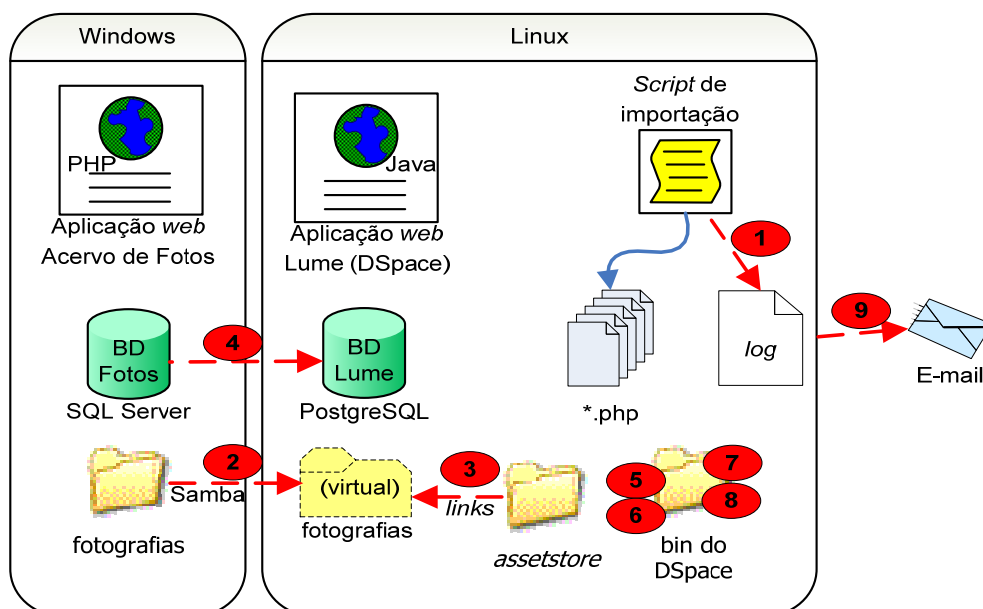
Windows

Linux

PHP

Aplicação *web* Acervo de Fotos

Java

Aplicação *web* Lume (DSpace)

*Script* de importação

1

BD Fotos

SQL Server

4

BD Lume

PostgreSQL

*.php

*log*

9

E-mail

2

Samba

fotografias

(virtual)

fotografias

3

*links*

*assetstore*

5

7

6

8

bin do DSpace